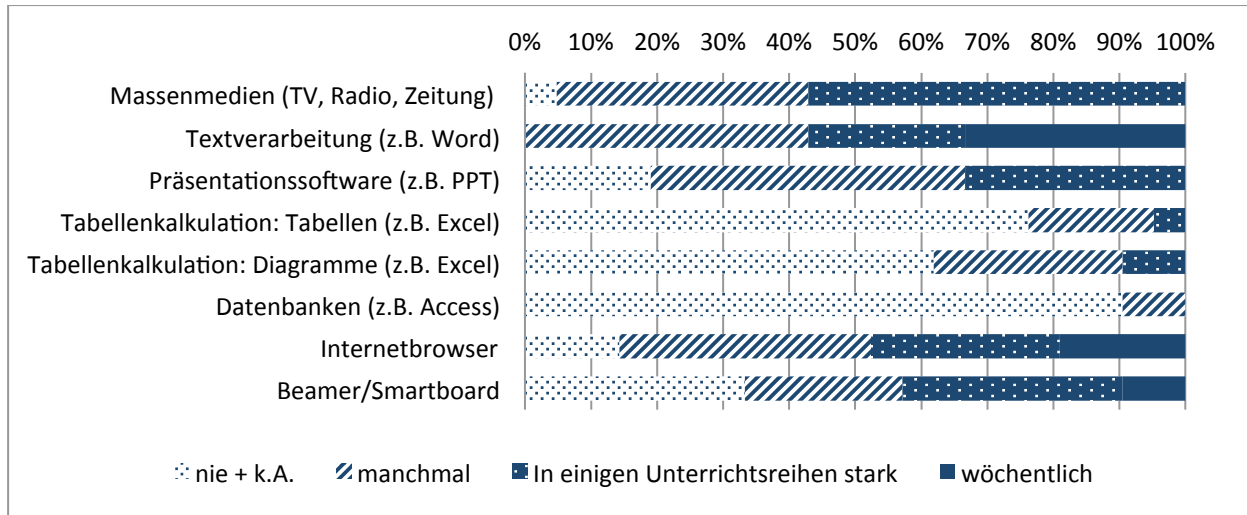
0% 10% 20% 30% 40% 50% 60% 70% 80% 90% 100%

Massenmedien (TV, Radio, Zeitung)
Textverarbeitung (z.B. Word)
Präsentationssoftware (z.B. PPT)
Tabellenkalkulation: Tabellen (z.B. Excel)
Tabellenkalkulation: Diagramme (z.B. Excel)
Datenbanken (z.B. Access)
Internetbrowser
Beamer/Smartboard

nie + k.A. manchmal In einigen Unterrichtsreihen stark wöchentlich